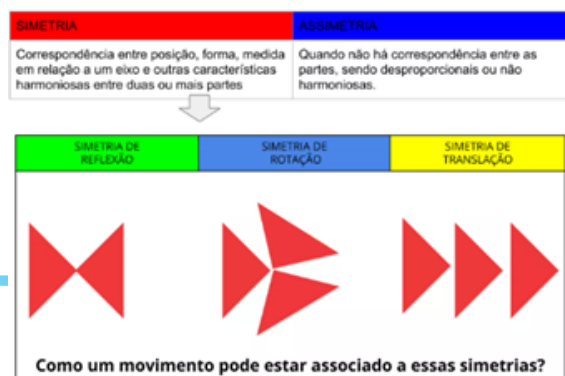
| SIMETRIA | ASSIMETRIA |
|---|---|
| Correspondência entre posição, forma, medida em relação a um eixo e outras características harmoniosas entre duas ou mais partes | Quando não há correspondência entre as partes, sendo desproporcionais ou não harmoniosas. |

| SIMETRIA DE REFLEXÃO | SIMETRIA DE ROTAÇÃO | SIMETRIA DE TRANSLAÇÃO |
|---|---|---|

Como um movimento pode estar associado a essas simetrias?